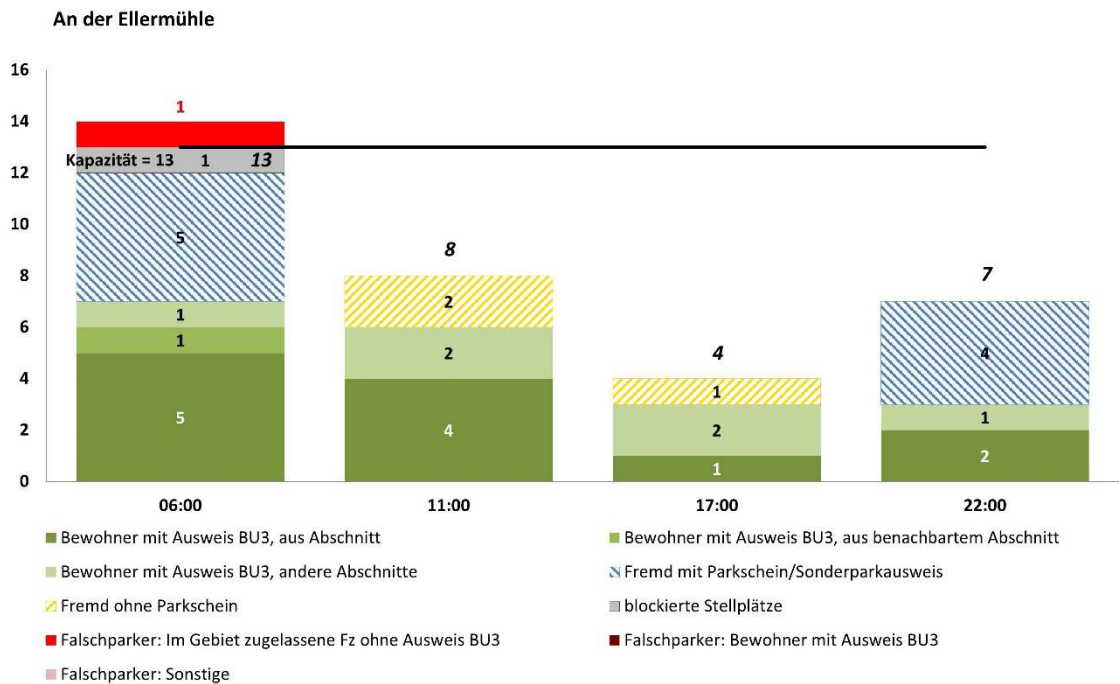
An der Ellermühle

16
14
12
10
8
6
4
2
0

1
Kapazität = 13 1 13
5
1
1
5

8
2
2
4

4
1
2
1

7
4
1
2

06:00
11:00
17:00
22:00

Bewohner mit Ausweis BU3, aus Abschnitt
Bewohner mit Ausweis BU3, aus benachbartem Abschnitt
Bewohner mit Ausweis BU3, andere Abschnitte
Fremd mit Parkschein/Sonderparkausweis
Fremd ohne Parkschein
blockierte Stellplätze
Falschparker: Im Gebiet zugelassene Fz ohne Ausweis BU3
Falschparker: Bewohner mit Ausweis BU3
Falschparker: Sonstige